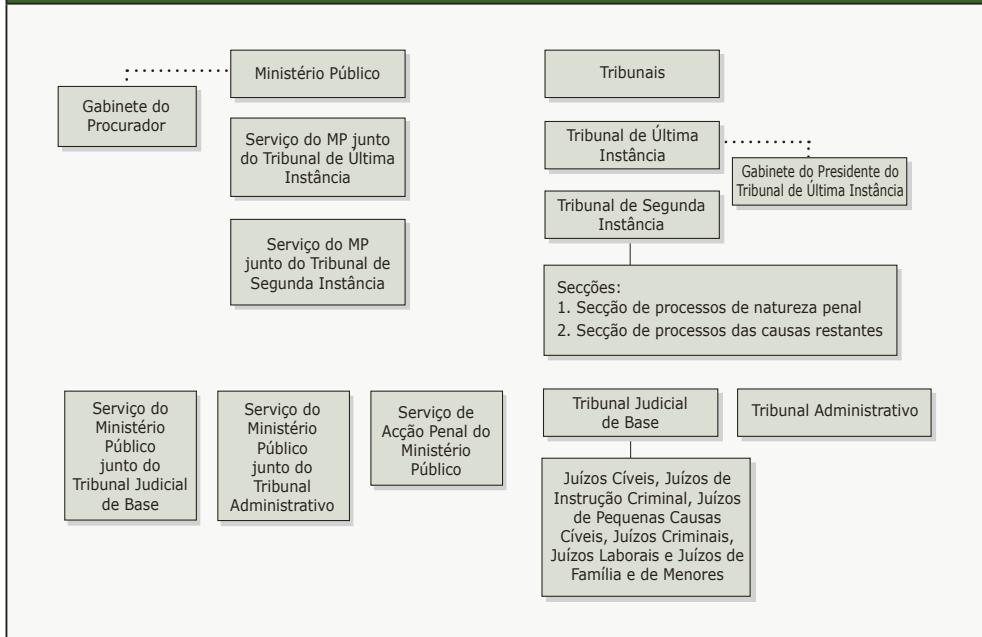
Ministério Público

Gabinete do Procurador

Serviço do MP junto do Tribunal de Última Instância

Serviço do MP junto do Tribunal de Segunda Instância

Tribunais

Tribunal de Última Instância

Gabinete do Presidente do Tribunal de Última Instância

Tribunal de Segunda Instância

Secções:
1. Secção de processos de natureza penal
2. Secção de processos das causas restantes

Serviço do Ministério Público junto do Tribunal Judicial de Base

Serviço do Ministério Público junto do Tribunal Administrativo

Serviço de Acção Penal do Ministério Público

Tribunal Judicial de Base

Tribunal Administrativo

Juízos Cíveis, Juízos de Instrução Criminal, Juízos de Pequenas Causas Cíveis, Juízos Criminais, Juízos Laborais e Juízos de Família e de Menores